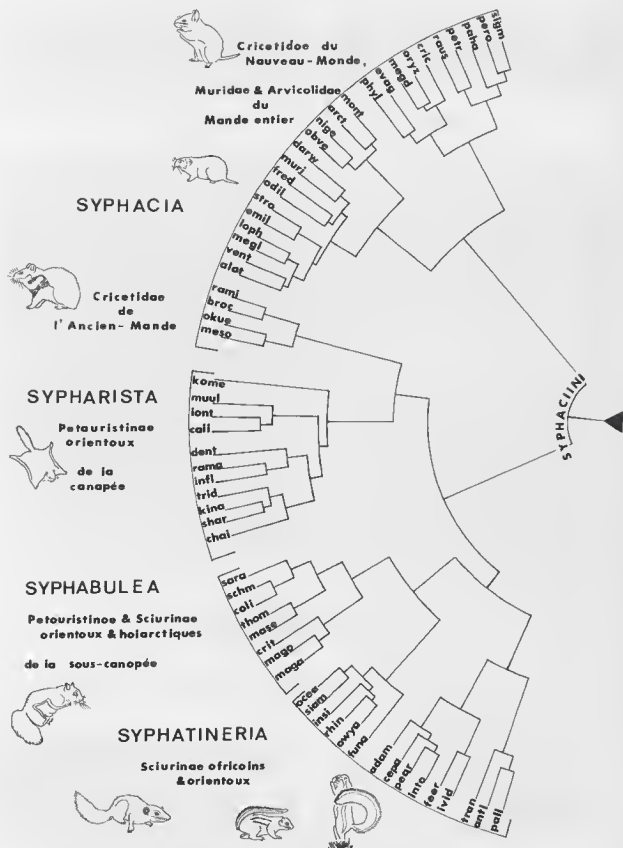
Cricetidae du Nouveau-Monde,

Muridae & Arvicolidae du Mande entier

SYPHACIA

Cricetidae de l'Ancien-Mande

SYPHARISTA

Petauristinae orientaux

de la canopée

SYPHABULEA

Petouristinae & Sciurinae orientoux & holarctiques

de la sous-canopée

SYPHATINERIA

Sciurinae africains & orientoux

SYPHACIINI

sigm
pero
paha
petr
raus
cric
oryz
megd
evag
phyl
mont
arct
nige
obve
darv
muri
fred
odil
stro
emil
loph
megi
vent
alat
rami
broc
okue
meso
kome
muul
iont
cali
dent
rama
infl
trid
kina
shar
chai
sara
schm
coli
thom
mase
crit
maga
maga
ocea
siara
insi
rhin
owya
funa
adam
cepa
pear
inta
feer
ivid
tran
anti
pall